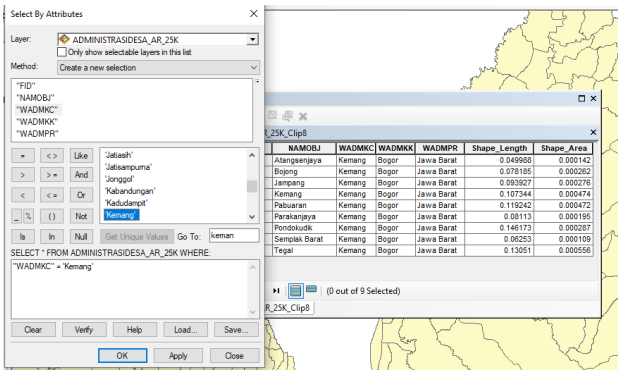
Select By Attributes

Layer: ADMINISTRASIDESA_AR_25K

Only show selectable layers in this list

Method: Create a new selection

"FID"
"NAMOBJ"
"WADMKC"
"WADMKK"
"WADMPR"

= <> Like
> >= And
< <= Or
_ % () Not
Is In Null

'Jatiasih'
'Jatisampurna'
'Jonggol'
'Kabandungan'
'Kadudampit'
'Kemang'

Get Unique Values Go To: keman

SELECT * FROM ADMINISTRASIDESA_AR_25K WHERE:

"WADMKC" = 'Kemang'

Clear Verify Help Load... Save...

OK Apply Close

AR_25K_Clip8

| NAMOBJ | WADMKC | WADMKK | WADMPR | Shape_Length | Shape_Area |
|---|---|---|---|---|---|
| Atangsenjaya | Kemang | Bogor | Jawa Barat | 0.049988 | 0.000142 |
| Bojong | Kemang | Bogor | Jawa Barat | 0.078185 | 0.000262 |
| Jampang | Kemang | Bogor | Jawa Barat | 0.093927 | 0.000276 |
| Kemang | Kemang | Bogor | Jawa Barat | 0.107344 | 0.000474 |
| Pabuaran | Kemang | Bogor | Jawa Barat | 0.119242 | 0.000472 |
| Parakanjaya | Kemang | Bogor | Jawa Barat | 0.08113 | 0.000195 |
| Pondokudik | Kemang | Bogor | Jawa Barat | 0.146173 | 0.000287 |
| Semplak Barat | Kemang | Bogor | Jawa Barat | 0.06253 | 0.000109 |
| Tegal | Kemang | Bogor | Jawa Barat | 0.13051 | 0.000556 |

(0 out of 9 Selected)

R_25K_Clip8